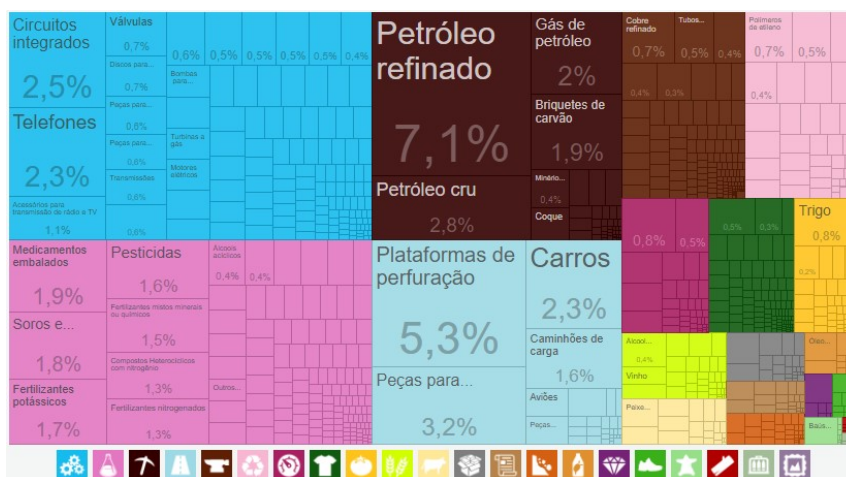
Circuitos integrados

2,5%

Telefones

2,3%

Acessórios para transmissão de rádio e TV

1,1%

Válvulas

0,7%

Discos para...

0,7%

Peças para...

0,6%

Peças para...

0,6%

Transmissões

0,6%

0,6%

Bombas para...

Turbinas a gás

Motores elétricos

0,6%

0,5%

0,5%

0,5%

0,5%

0,4%

Petróleo refinado

7,1%

Petróleo cru

2,8%

Gás de petróleo

2%

Briquetes de carvão

1,9%

Minério...

0,4%

Coque

Cobre refinado

0,7%

Tubos...

0,5%

0,4%

0,4%

0,3%

Polímeros de etileno

0,7%

0,5%

0,4%

Medicamentos embalados

1,9%

Soros e...

1,8%

Fertilizantes potássicos

1,7%

Pesticidas

1,6%

Fertilizantes mistos minerais ou químicos

1,5%

Compostos Heterocíclicos com nitrogênio

1,3%

Fertilizantes nitrogenados

1,3%

Álcoois acíclicos

0,4%

0,4%

Outros...

Plataformas de perfuração

5,3%

Peças para...

3,2%

Carros

2,3%

Caminhões de carga

1,6%

Aviões

Peças...

0,8%

0,5%

0,5%

0,3%

Trigo

0,8%

0,2%

Álcool...

0,4%

Vinho

Óleo...

Peixe...

Bala...